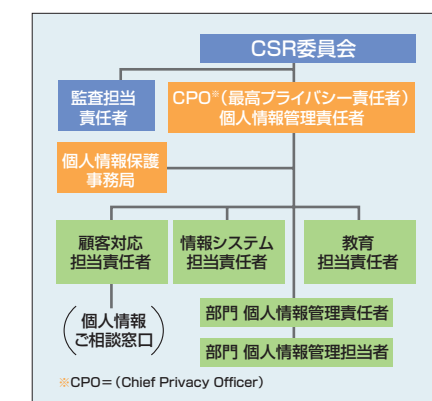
CSR委員会

監査担当責任者

CPO※（最高プライバシー責任者）
個人情報管理責任者

個人情報保護事務局

顧客対応担当責任者

情報システム担当責任者

教育担当責任者

個人情報ご相談窓口

部門 個人情報管理責任者

部門 個人情報管理担当者

※CPO＝（Chief Privacy Officer）